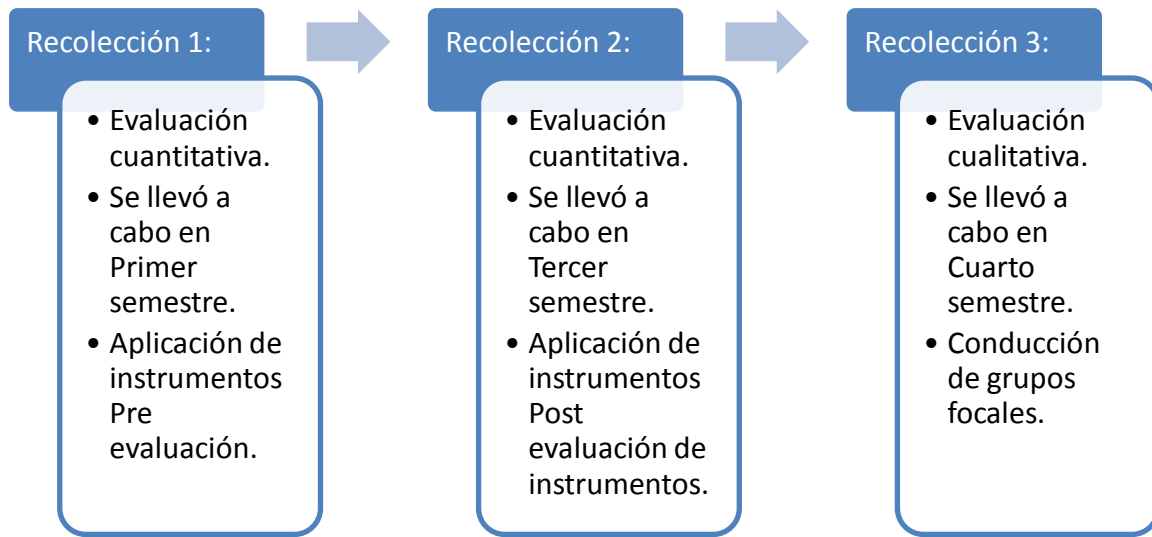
Recolección 1:

- Evaluación cuantitativa.
- Se llevó a cabo en Primer semestre.
- Aplicación de instrumentos Pre evaluación.

Recolección 2:

- Evaluación cuantitativa.
- Se llevó a cabo en Tercer semestre.
- Aplicación de instrumentos Post evaluación de instrumentos.

Recolección 3:

- Evaluación cualitativa.
- Se llevó a cabo en Cuarto semestre.
- Conducción de grupos focales.